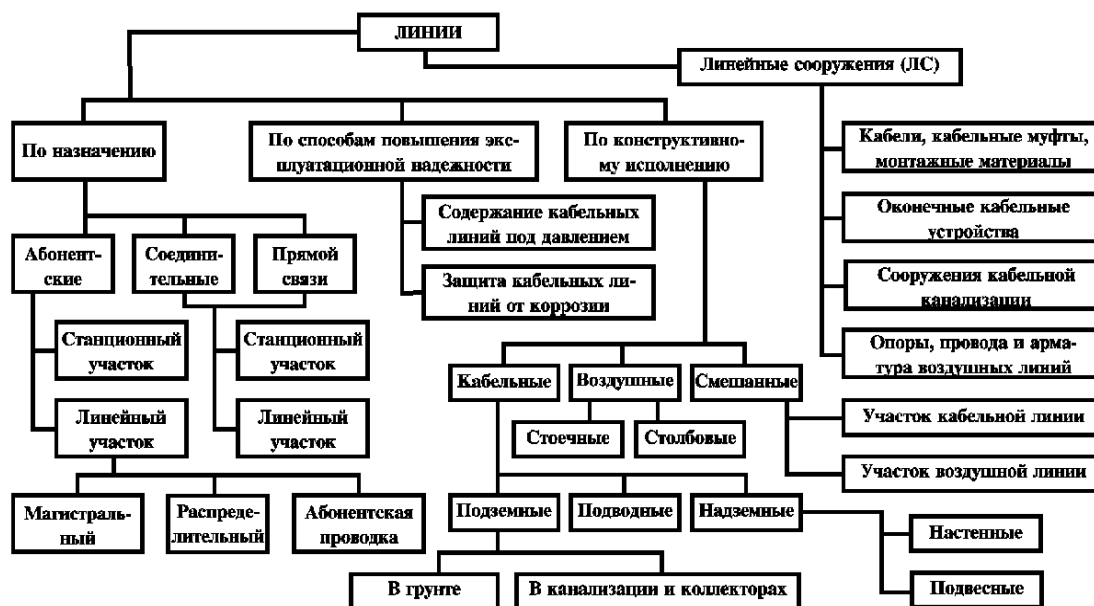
ЛИНИИ

Линейные сооружения (ЛС)

По назначению

По способам повышения эксплуатационной надежности

По конструктивному исполнению

Кабели, кабельные муфты, монтажные материалы

Оконечные кабельные устройства

Сооружения кабельной канализации

Опоры, провода и арматура воздушных линий

Содержание кабельных линий под давлением

Защита кабельных линий от коррозии

Абонентские

Соединительные

Прямой связи

Станционный участок

Станционный участок

Линейный участок

Линейный участок

Кабельные

Воздушные

Смешанные

Стоечные

Столбовые

Участок кабельной линии

Участок воздушной линии

Магистральный

Распределительный

Абонентская проводка

Подземные

Подводные

Надземные

Настенные

Подвесные

В грунте

В канализации и коллекторах